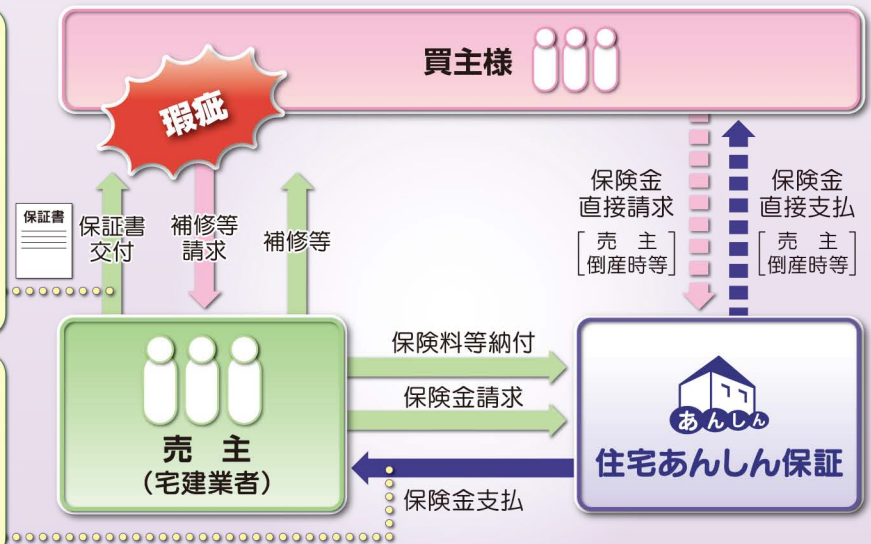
買主様

瑕疵

保証書

保証書交付

補修等請求

補修等

保険金直接請求

［売　主倒産時等］

保険金直接支払

［売　主倒産時等］

保険料等納付

保険金請求

保険金支払

売　主
（宅建業者）

あんしん

住宅あんしん保証